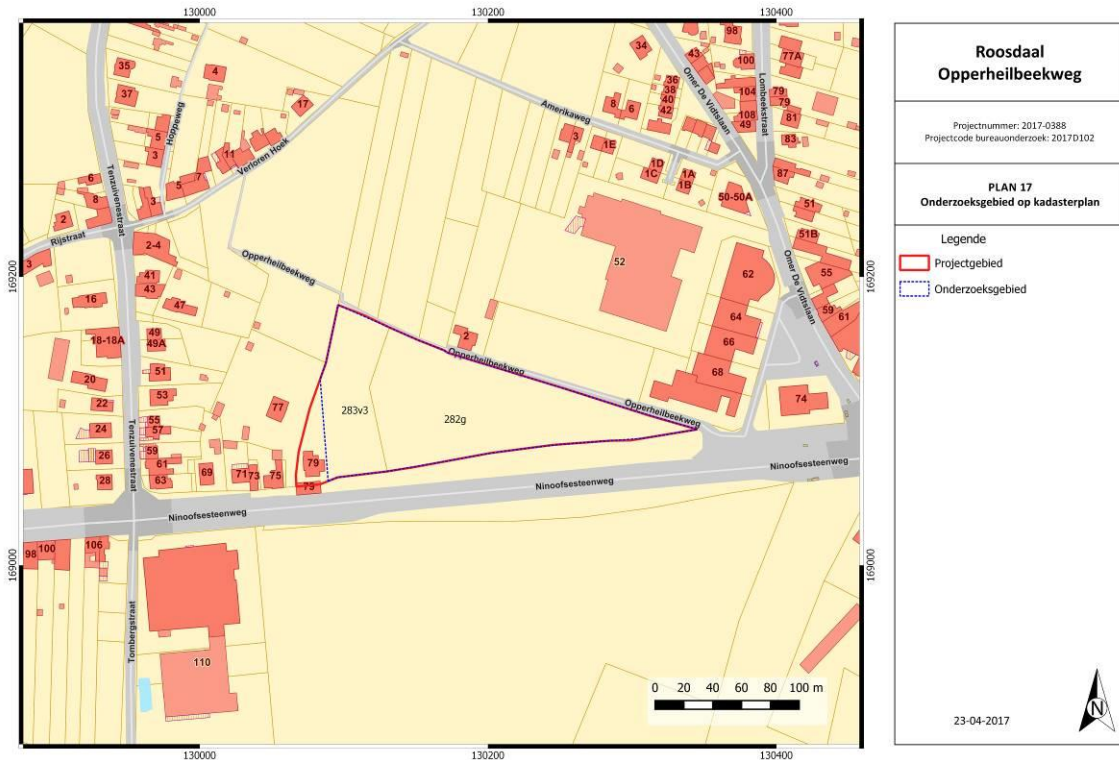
130000
130200
130400

Roosdaal
Opperheilbeekweg

Projectnummer: 2017-0388
Projectcode bureauonderzoek: 2017D102

PLAN 17
Onderzoeksgebied op kadasterplan

Legende
Projectgebied
Onderzoeksgebied

35
37
4
17
Hoppeweg
5
3
11
Verloren Hoek
6
8
5
7
3
2
Tenzuivenestraat
Rijstraat
3
2-4
41
43
47
16
49
49A
18-18A
51
20
53
22
55
57
24
59
26
61
63
28
Tenzuivenestraat
69
71
73
75
77
79
79
Opperheilbeekweg
283v3
282g
2
Opperheilbeekweg
Opperheilbeekweg
34
43
98
100
77A
36
38
40
42
8
6
Amerikaweg
3
1E
1D
1C
1A
1B
Omer De Vidtslaan
Lombeekstraat
104
108
49
79
79
81
83
87
50-50A
51
51B
52
62
55
59
61
64
66
68
74
Omer De Vidtslaan
Ninoofsesteenweg
Ninoofsesteenweg
Ninoofsesteenweg
98
100
106
Tombergstraat
110
169200
169000
0 20 40 60 80 100 m
23-04-2017
N
130000
130200
130400